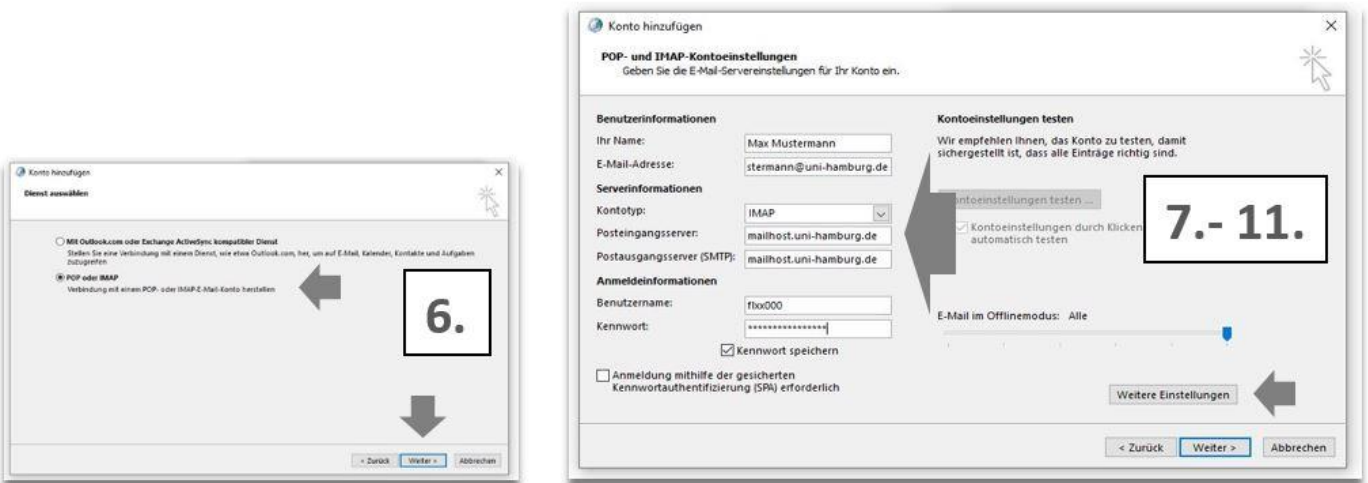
Konto hinzufügen

Dienst auswählen

Mit Outlook.com oder Exchange ActiveSync kompatibler Dienst
Stellen Sie eine Verbindung mit einem Dienst, wie etwa Outlook.com, her, um auf E-Mail, Kalender, Kontakte und Aufgaben zuzugreifen

POP oder IMAP
Verbindung mit einem POP- oder IMAP-E-Mail-Konto herstellen

6.

< Zurück Weiter > Abbrechen

Konto hinzufügen

POP- und IMAP-Kontoeinstellungen
Geben Sie die E-Mail-Servereinstellungen für Ihr Konto ein.

Benutzerinformationen
Ihr Name: Max Mustermann
E-Mail-Adresse: stermann@uni-hamburg.de
Serverinformationen
Kontotyp: IMAP
Posteingangsserver: mailhost.uni-hamburg.de
Postausgangsserver (SMTP): mailhost.uni-hamburg.de
Anmeldeinformationen
Benutzername: flxx000
Kennwort: ****************
Kennwort speichern
Anmeldung mithilfe der gesicherten Kennwortauthentifizierung (SPA) erforderlich

Kontoeinstellungen testen
Wir empfehlen Ihnen, das Konto zu testen, damit sichergestellt ist, dass alle Einträge richtig sind.

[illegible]ontoeinstellungen testen ...
Kontoeinstellungen durch Klicken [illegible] automatisch testen

7.- 11.

E-Mail im Offlinemodus: Alle

Weitere Einstellungen

< Zurück Weiter > Abbrechen